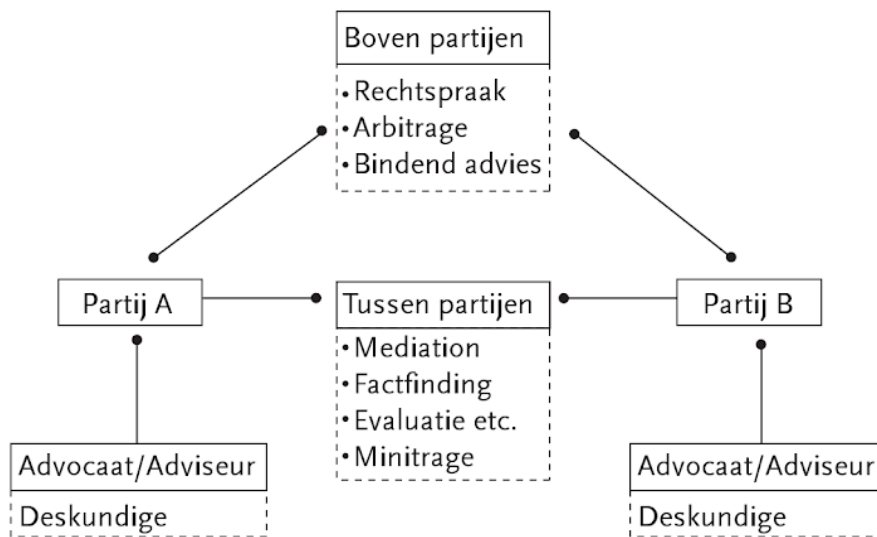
Boven partijen

• Rechtspraak
• Arbitrage
• Bindend advies

Partij A

Tussen partijen

• Mediation
• Factfinding
• Evaluatie etc.
• Minitrage

Partij B

Advocaat/Adviseur

Deskundige

Advocaat/Adviseur

Deskundige